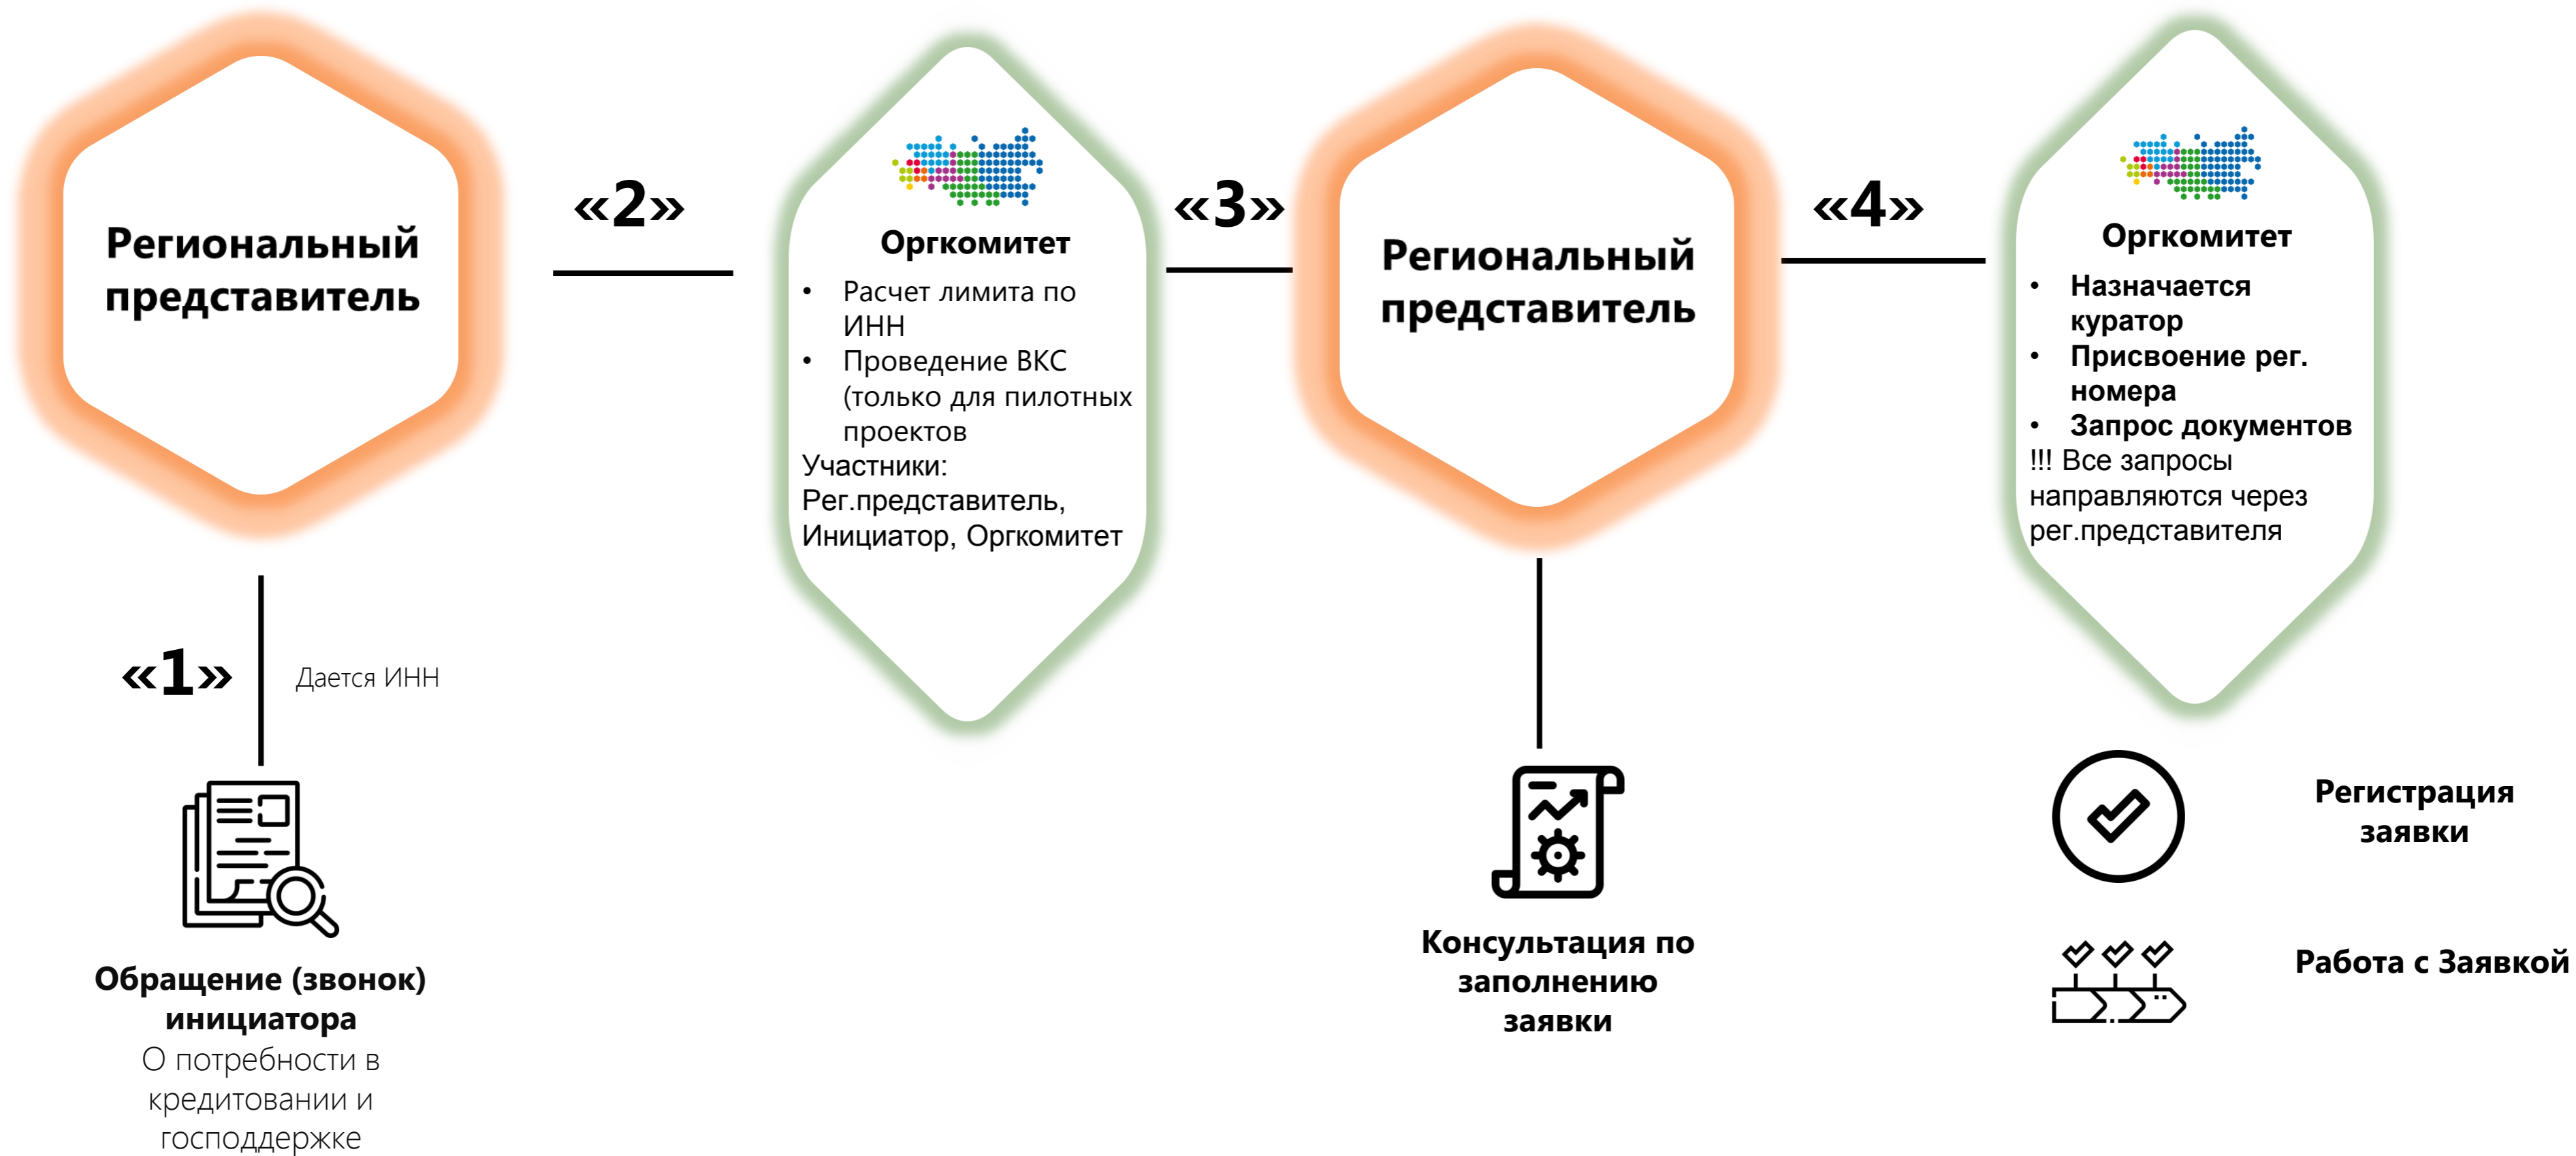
Региональный представитель

«2»

Оргкомитет

- Расчет лимита по ИНН
- Проведение ВКС (только для пилотных проектов

Участники: Рег.представитель, Инициатор, Оргкомитет

«3»

Региональный представитель

«4»

Оргкомитет

- Назначается куратор
- Присвоение рег. номера
- Запрос документов

!!! Все запросы направляются через рег.представителя

«1»

Дается ИНН

Обращение (звонок) инициатора
О потребности в кредитовании и господдержке

Консультация по заполнению заявки

Регистрация заявки

Работа с Заявкой